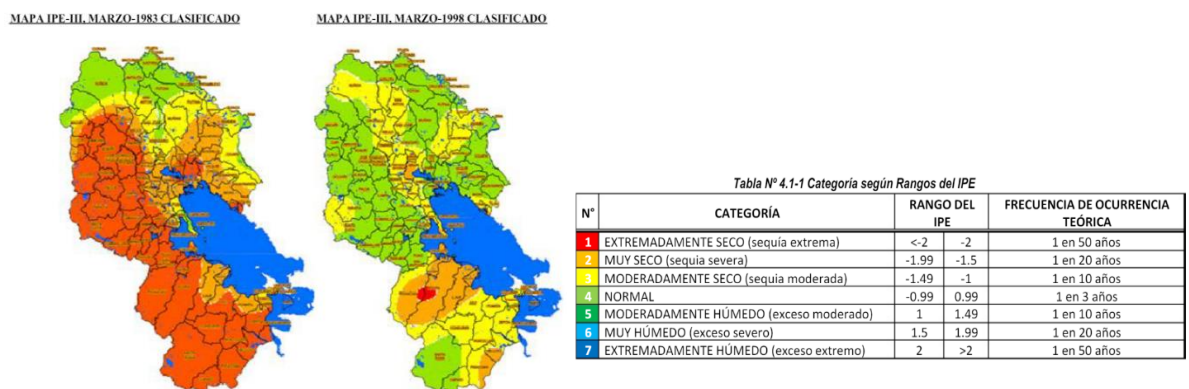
MAPA IPE-III, MARZO-1983 CLASIFICADO

MAPA IPE-III, MARZO-1998 CLASIFICADO

Tabla Nº 4.1-1 Categoría según Rangos del IPE

| N° | CATEGORÍA | RANGO DEL IPE | | FRECUENCIA DE OCURRENCIA TEÓRICA |
|---|---|---|---|---|
| 1 | EXTREMADAMENTE SECO (sequía extrema) | <-2 | -2 | 1 en 50 años |
| 2 | MUY SECO (sequia severa) | -1.99 | -1.5 | 1 en 20 años |
| 3 | MODERADAMENTE SECO (sequia moderada) | -1.49 | -1 | 1 en 10 años |
| 4 | NORMAL | -0.99 | 0.99 | 1 en 3 años |
| 5 | MODERADAMENTE HÚMEDO (exceso moderado) | 1 | 1.49 | 1 en 10 años |
| 6 | MUY HÚMEDO (exceso severo) | 1.5 | 1.99 | 1 en 20 años |
| 7 | EXTREMADAMENTE HÚMEDO (exceso extremo) | 2 | >2 | 1 en 50 años |